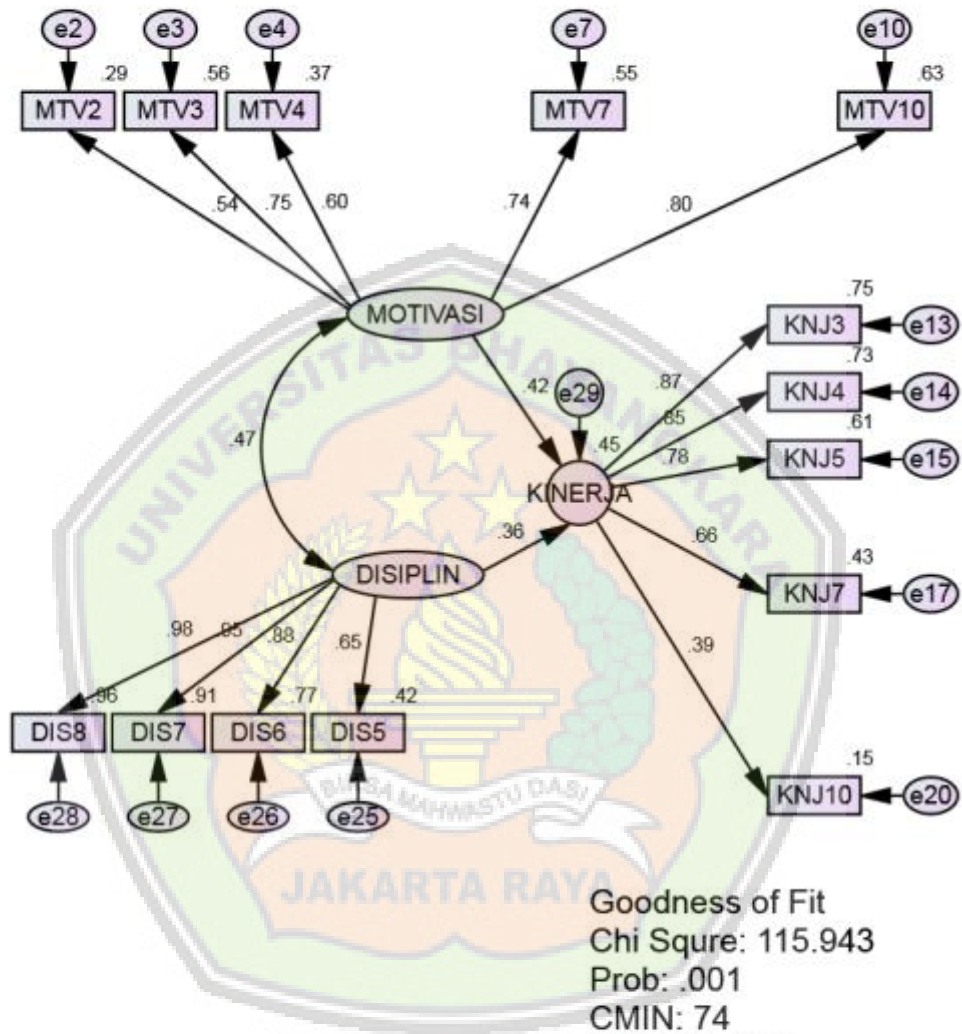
e2
e3
e4
e7
e10
.29
.56
.37
.55
.63
MTV2
MTV3
MTV4
MTV7
MTV10
.54
.75
.60
.74
.80
MOTIVASI
.75
KNJ3
e13
.73
KNJ4
e14
.61
KNJ5
e15
.42
e29
.87
.85
.45
.78
.47
KINERJA
.36
.66
.43
KNJ7
e17
DISIPLIN
.98
.95
.88
.65
.39
.96
.91
.77
.42
DIS8
DIS7
DIS6
DIS5
.15
KNJ10
e20
e28
e27
e26
e25
UNIVERSITAS BHAYANGKARA
BINA MAHAWASTU DASI
JAKARTA RAYA
Goodness of Fit
Chi Squre: 115.943
Prob: .001
CMIN: 74